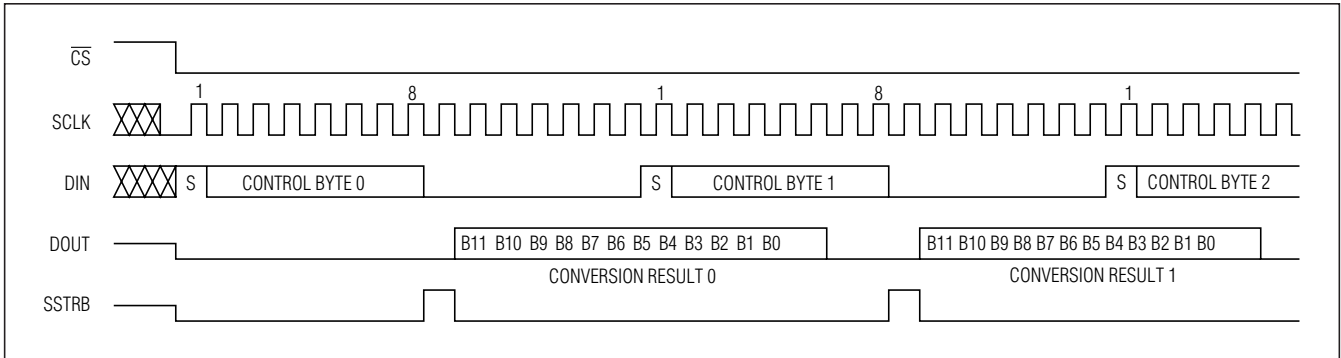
$\overline{CS}$

SCLK 1 8 1 8 1

DIN S CONTROL BYTE 0 S CONTROL BYTE 1 S CONTROL BYTE 2

DOUT B11 B10 B9 B8 B7 B6 B5 B4 B3 B2 B1 B0 B11 B10 B9 B8 B7 B6 B5 B4 B3 B2 B1 B0

CONVERSION RESULT 0 CONVERSION RESULT 1

SSTRB